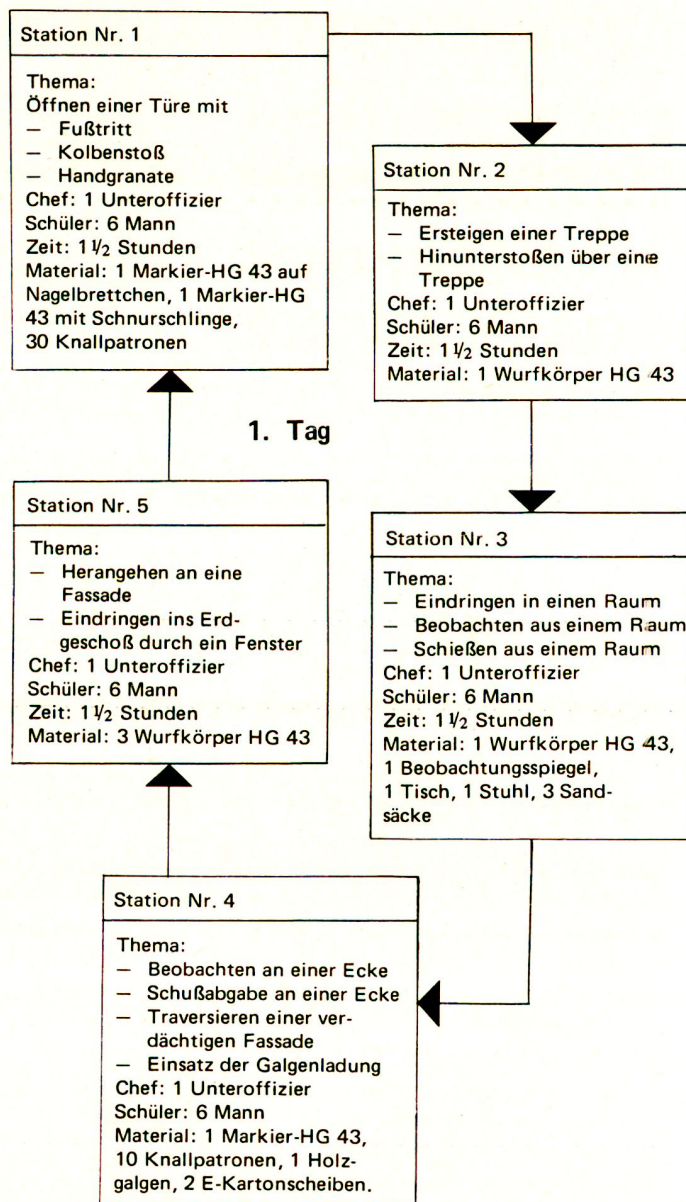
Station Nr. 1

Thema:
Öffnen einer Türe mit
— Fußtritt
— Kolbenstoß
— Handgranate
Chef: 1 Unteroffizier
Schüler: 6 Mann
Zeit: $1\frac{1}{2}$ Stunden
Material: 1 Markier-HG 43 auf Nagelbrettchen, 1 Markier-HG 43 mit Schnurschlinge, 30 Knallpatronen

Station Nr. 2

Thema:
— Ersteigen einer Treppe
— Hinunterstoßen über eine Treppe
Chef: 1 Unteroffizier
Schüler: 6 Mann
Zeit: $1\frac{1}{2}$ Stunden
Material: 1 Wurfkörper HG 43

1. Tag

Station Nr. 5

Thema:
— Herangehen an eine Fassade
— Eindringen ins Erdgeschoß durch ein Fenster
Chef: 1 Unteroffizier
Schüler: 6 Mann
Zeit: $1\frac{1}{2}$ Stunden
Material: 3 Wurfkörper HG 43

Station Nr. 3

Thema:
— Eindringen in einen Raum
— Beobachten aus einem Raum
— Schießen aus einem Raum
Chef: 1 Unteroffizier
Schüler: 6 Mann
Zeit: $1\frac{1}{2}$ Stunden
Material: 1 Wurfkörper HG 43, 1 Beobachtungsspiegel, 1 Tisch, 1 Stuhl, 3 Sandsäcke

Station Nr. 4

Thema:
— Beobachten an einer Ecke
— Schußabgabe an einer Ecke
— Traversieren einer verdächtigen Fassade
— Einsatz der Galgenladung
Chef: 1 Unteroffizier
Schüler: 6 Mann
Material: 1 Markier-HG 43, 10 Knallpatronen, 1 Holzgalgen, 2 E-Kartonscheiben.